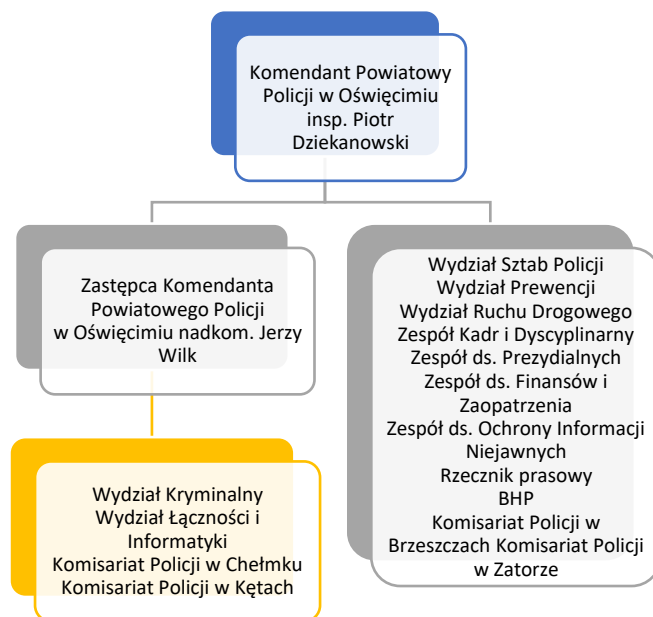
Komendant Powiatowy Policji w Oświęcimiu insp. Piotr Dziekanowski

Zastępca Komendanta Powiatowego Policji w Oświęcimiu nadkom. Jerzy Wilk

Wydział Kryminalny
Wydział Łączności i Informatyki
Komisariat Policji w Chełmku
Komisariat Policji w Kętach

Wydział Sztab Policji
Wydział Prewencji
Wydział Ruchu Drogowego
Zespół Kadr i Dyscyplinarny
Zespół ds. Prezydialnych
Zespół ds. Finansów i Zaopatrzenia
Zespół ds. Ochrony Informacji Niejawnych
Rzecznik prasowy
BHP
Komisariat Policji w Brzeszczach Komisariat Policji w Zatorze